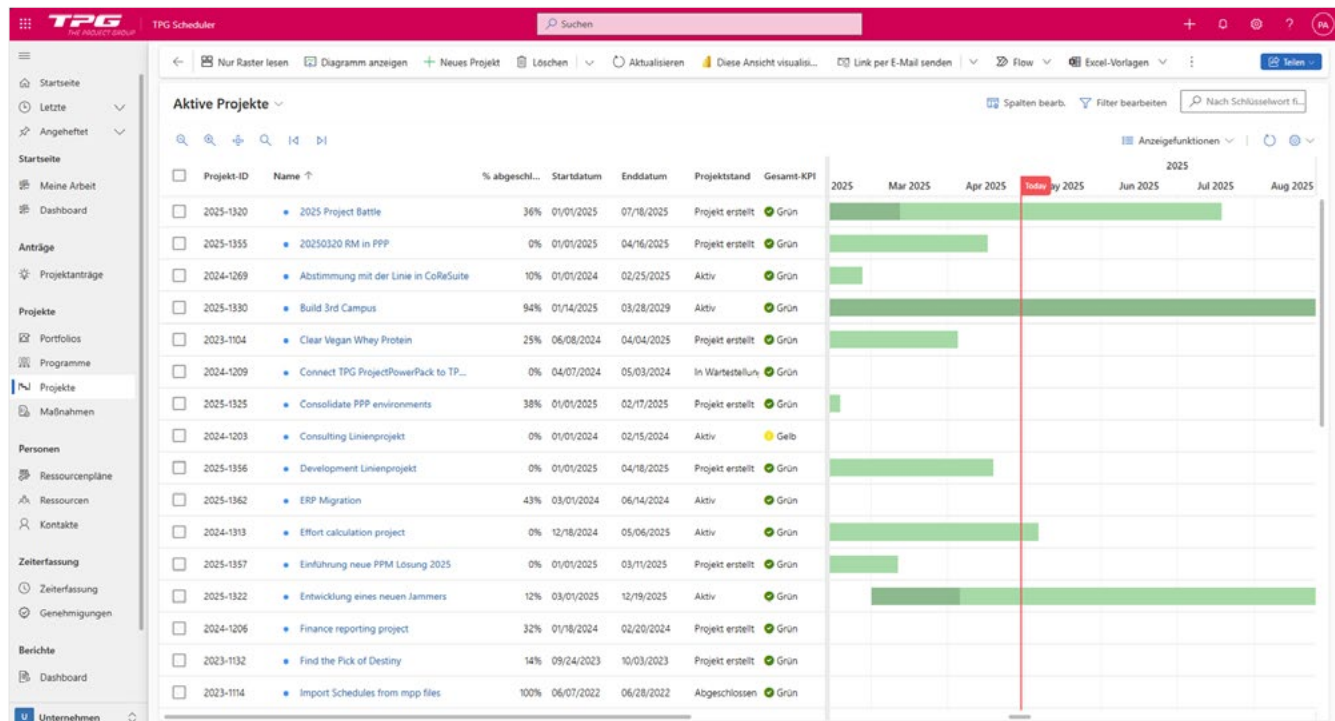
TPG THE PROJECT GROUP TPG Scheduler Suchen PA

Startseite
Letzte
Angeheftet
Startseite
Meine Arbeit
Dashboard
Anträge
Projektanträge
Projekte
Portfolios
Programme
Projekte
Maßnahmen
Personen
Ressourcenpläne
Ressourcen
Kontakte
Zeiterfassung
Zeiterfassung
Genehmigungen
Berichte
Dashboard
U Unternehmen

Nur Raster lesen | Diagramm anzeigen | + Neues Projekt | Löschen | Aktualisieren | Diese Ansicht visualisi... | Link per E-Mail senden | Flow | Excel-Vorlagen | Teilen

Aktive Projekte

Spalten bearb. | Filter bearbeiten | Nach Schlüsselwort fi...

Anzeigefunktionen

| | Projekt-ID | Name ↑ | % abgeschl... | Startdatum | Enddatum | Projektstand | Gesamt-KPI |
|---|---|---|---|---|---|---|---|
| | 2025-1320 | 2025 Project Battle | 36% | 01/01/2025 | 07/18/2025 | Projekt erstellt | Grün |
| | 2025-1355 | 20250320 RM in PPP | 0% | 01/01/2025 | 04/16/2025 | Projekt erstellt | Grün |
| | 2024-1269 | Abstimmung mit der Linie in CoReSuite | 10% | 01/01/2024 | 02/25/2025 | Aktiv | Grün |
| | 2025-1330 | Build 3rd Campus | 94% | 01/14/2025 | 03/28/2029 | Aktiv | Grün |
| | 2023-1104 | Clear Vegan Whey Protein | 25% | 06/08/2024 | 04/04/2025 | Projekt erstellt | Grün |
| | 2024-1209 | Connect TPG ProjectPowerPack to TP... | 0% | 04/07/2024 | 05/03/2024 | In Wartestellun | Grün |
| | 2025-1325 | Consolidate PPP environments | 38% | 01/01/2025 | 02/17/2025 | Projekt erstellt | Grün |
| | 2024-1203 | Consulting Linienprojekt | 0% | 01/01/2024 | 02/15/2024 | Aktiv | Gelb |
| | 2025-1356 | Development Linienprojekt | 0% | 01/01/2025 | 04/18/2025 | Projekt erstellt | Grün |
| | 2025-1362 | ERP Migration | 43% | 03/01/2024 | 06/14/2024 | Aktiv | Grün |
| | 2024-1313 | Effort calculation project | 0% | 12/18/2024 | 05/06/2025 | Aktiv | Grün |
| | 2025-1357 | Einführung neue PPM Lösung 2025 | 0% | 01/01/2025 | 03/11/2025 | Projekt erstellt | Grün |
| | 2025-1322 | Entwicklung eines neuen Jammers | 12% | 03/01/2025 | 12/19/2025 | Aktiv | Grün |
| | 2024-1206 | Finance reporting project | 32% | 01/18/2024 | 02/20/2024 | Projekt erstellt | Grün |
| | 2023-1132 | Find the Pick of Destiny | 14% | 09/24/2023 | 10/03/2023 | Projekt erstellt | Grün |
| | 2023-1114 | Import Schedules from mpp files | 100% | 06/07/2022 | 06/28/2022 | Abgeschlossen | Grün |

2025
2025 Mar 2025 Apr 2025 Today ay 2025 Jun 2025 Jul 2025 Aug 2025